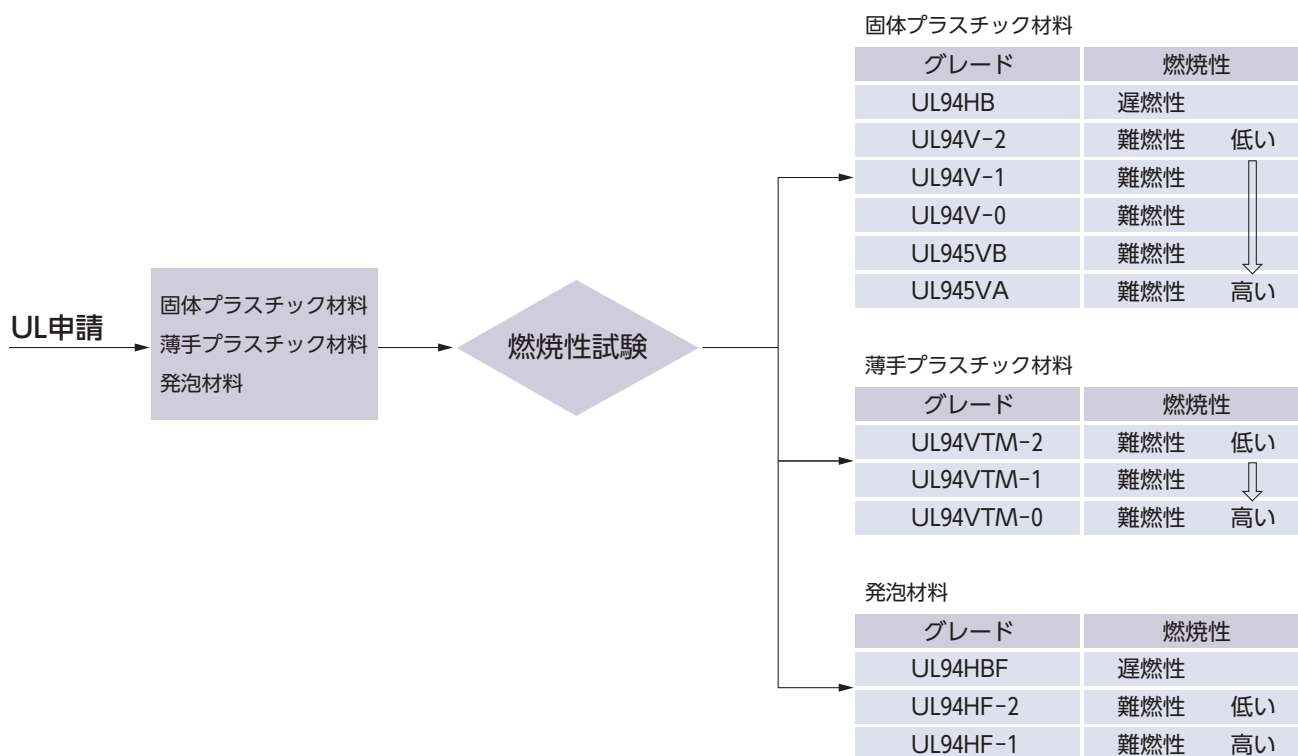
UL申請

固体プラスチック材料
薄手プラスチック材料
発泡材料

燃焼性試験

固体プラスチック材料

| グレード | 燃焼性 |
|---|---|
| UL94HB | 遅燃性 |
| UL94V-2 | 難燃性　低い |
| UL94V-1 | 難燃性 |
| UL94V-0 | 難燃性 |
| UL945VB | 難燃性 |
| UL945VA | 難燃性　高い |

薄手プラスチック材料

| グレード | 燃焼性 |
|---|---|
| UL94VTM-2 | 難燃性　低い |
| UL94VTM-1 | 難燃性 |
| UL94VTM-0 | 難燃性　高い |

発泡材料

| グレード | 燃焼性 |
|---|---|
| UL94HBF | 遅燃性 |
| UL94HF-2 | 難燃性　低い |
| UL94HF-1 | 難燃性　高い |